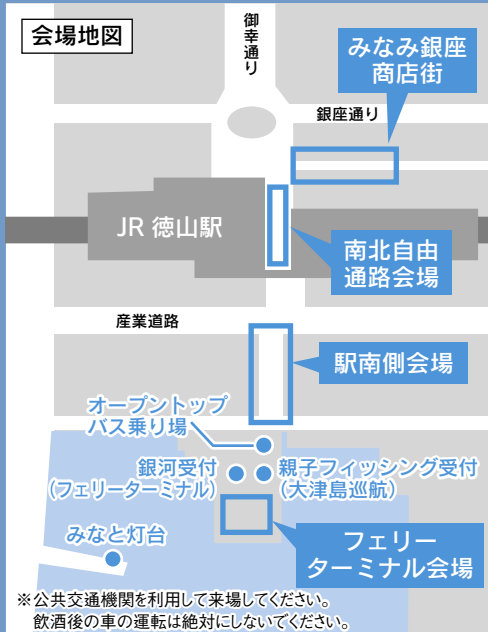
会場地図

御幸通り

みなみ銀座商店街

銀座通り

JR 徳山駅

南北自由通路会場

産業道路

駅南側会場

オープントップバス乗り場

銀河受付
（フェリーターミナル）

親子フィッシング受付
（大津島巡航）

みなと灯台

フェリーターミナル会場

※公共交通機関を利用して来場してください。
飲酒後の車の運転は絶対にしないでください。